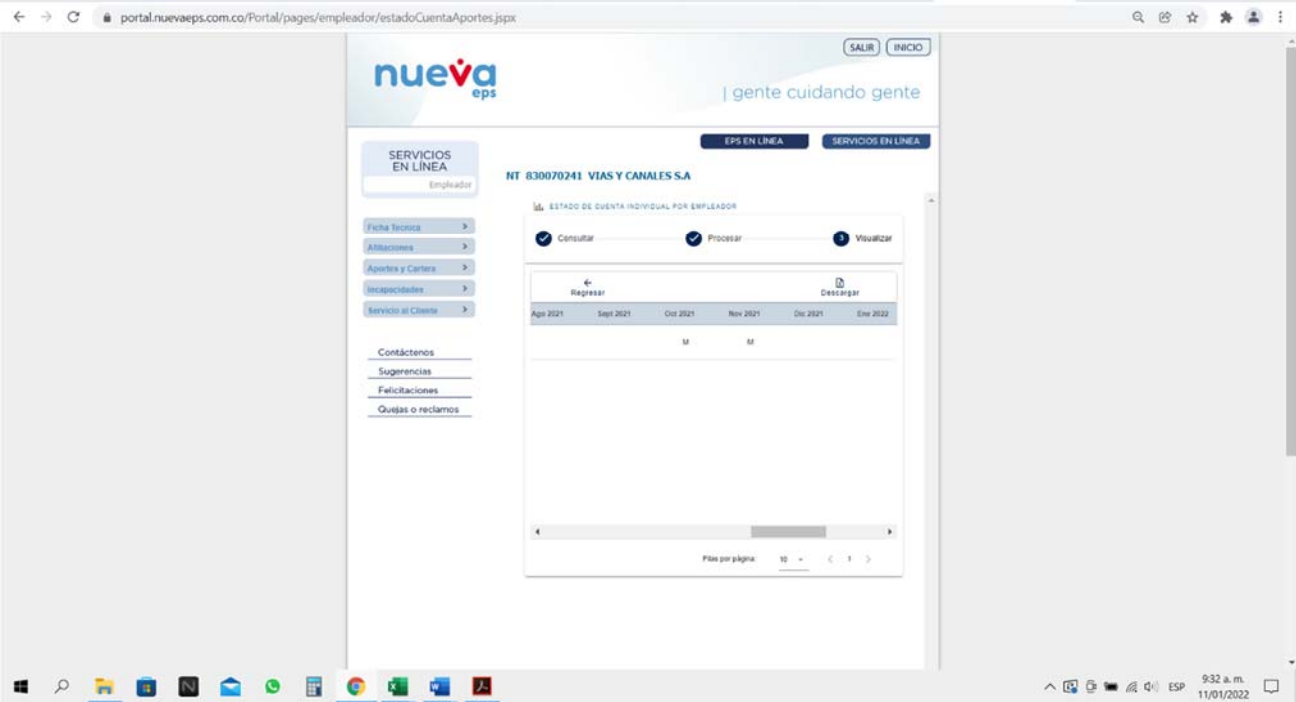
portal.nuevaeps.com.co/Portal/pages/empleador/estadoCuentaAportes.jspx

SALIR INICIO

nueva eps

| gente cuidando gente

EPS EN LÍNEA SERVICIOS EN LÍNEA

SERVICIOS EN LÍNEA
Empleador

NT 830070241 VIAS Y CANALES S.A

Ficha Tecnica
Afiliaciones
Aportes y Cartera
Incapacidades
Servicio al Cliente

Contáctenos
Sugerencias
Felicitaciones
Quejas o reclamos

ESTADO DE CUENTA INDIVIDUAL POR EMPLEADOR

Consultar Procesar 3 Visualizar

Regresar Descargar

| Ago 2021 | Sept 2021 | Oct 2021 | Nov 2021 | Dic 2021 | Ene 2022 |
|---|---|---|---|---|---|
| | | M | M | | |

Filas por página: 10 1

ESP 9:32 a. m. 11/01/2022